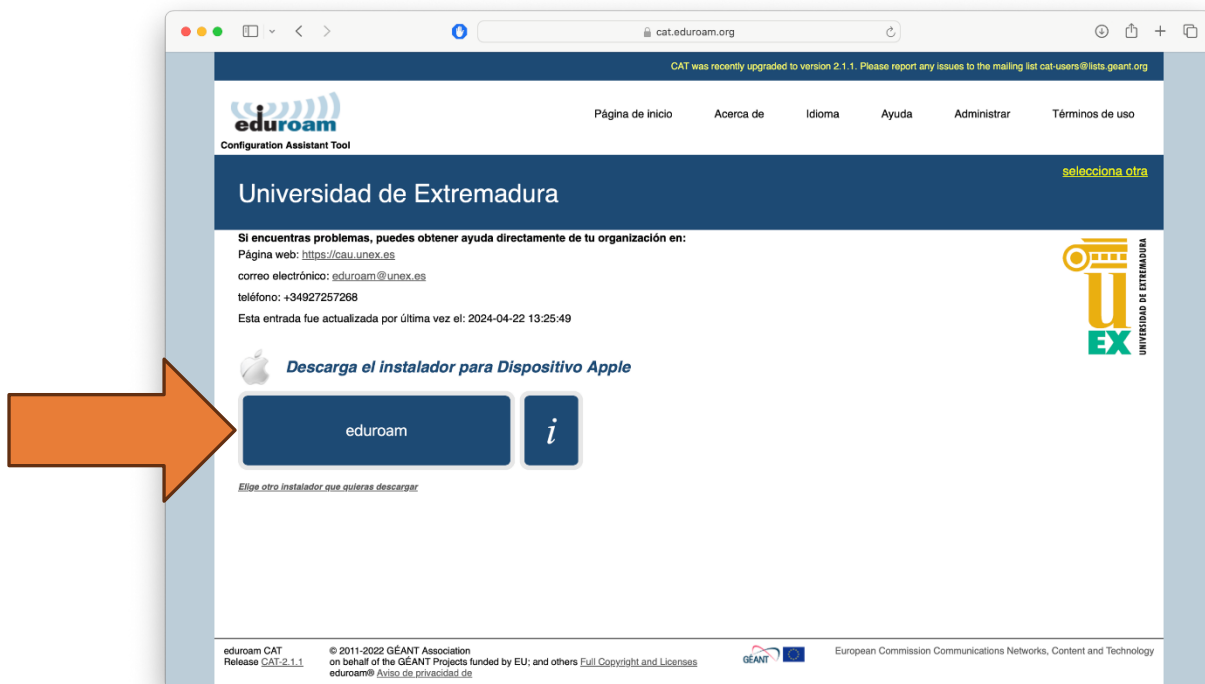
cat.eduroam.org

CAT was recently upgraded to version 2.1.1. Please report any issues to the mailing list cat-users@lists.geant.org

eduroam
Configuration Assistant Tool

Página de inicio Acerca de Idioma Ayuda Administrar Términos de uso

selecciona otra

Universidad de Extremadura

Si encuentras problemas, puedes obtener ayuda directamente de tu organización en:
Página web: https://cau.unex.es
correo electrónico: eduroam@unex.es
teléfono: +34927257268
Esta entrada fue actualizada por última vez el: 2024-04-22 13:25:49

UNIVERSIDAD DE EXTREMADURA
EX

Descarga el instalador para Dispositivo Apple

eduroam

i

Elige otro instalador que quieras descargar

eduroam CAT
Release CAT-2.1.1

© 2011-2022 GÉANT Association
on behalf of the GÉANT Projects funded by EU; and others Full Copyright and Licenses
eduroam® Aviso de privacidad de

GÉANT

European Commission Communications Networks, Content and Technology